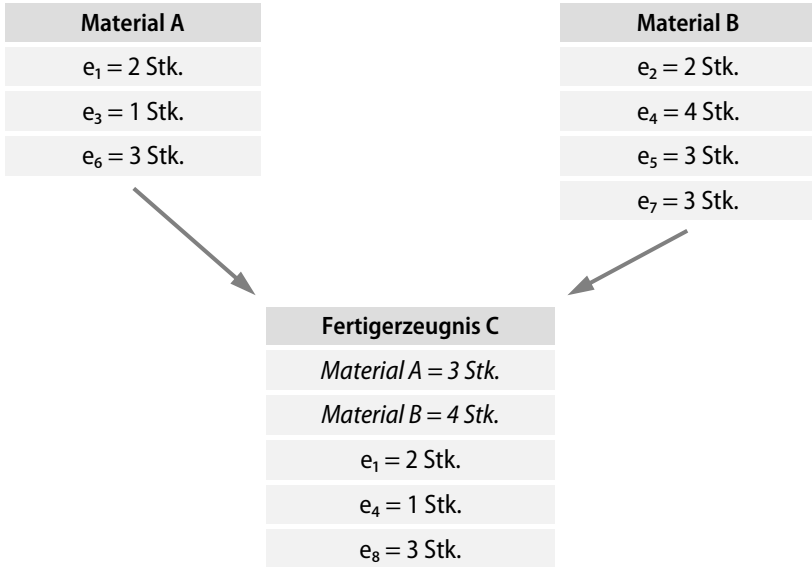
| Material A |
|---|
| $e_1 = 2$ Stk. |
| $e_3 = 1$ Stk. |
| $e_6 = 3$ Stk. |

| Material B |
|---|
| $e_2 = 2$ Stk. |
| $e_4 = 4$ Stk. |
| $e_5 = 3$ Stk. |
| $e_7 = 3$ Stk. |

| Fertigerzeugnis C |
|---|
| *Material A = 3 Stk.* |
| *Material B = 4 Stk.* |
| $e_1 = 2$ Stk. |
| $e_4 = 1$ Stk. |
| $e_8 = 3$ Stk. |